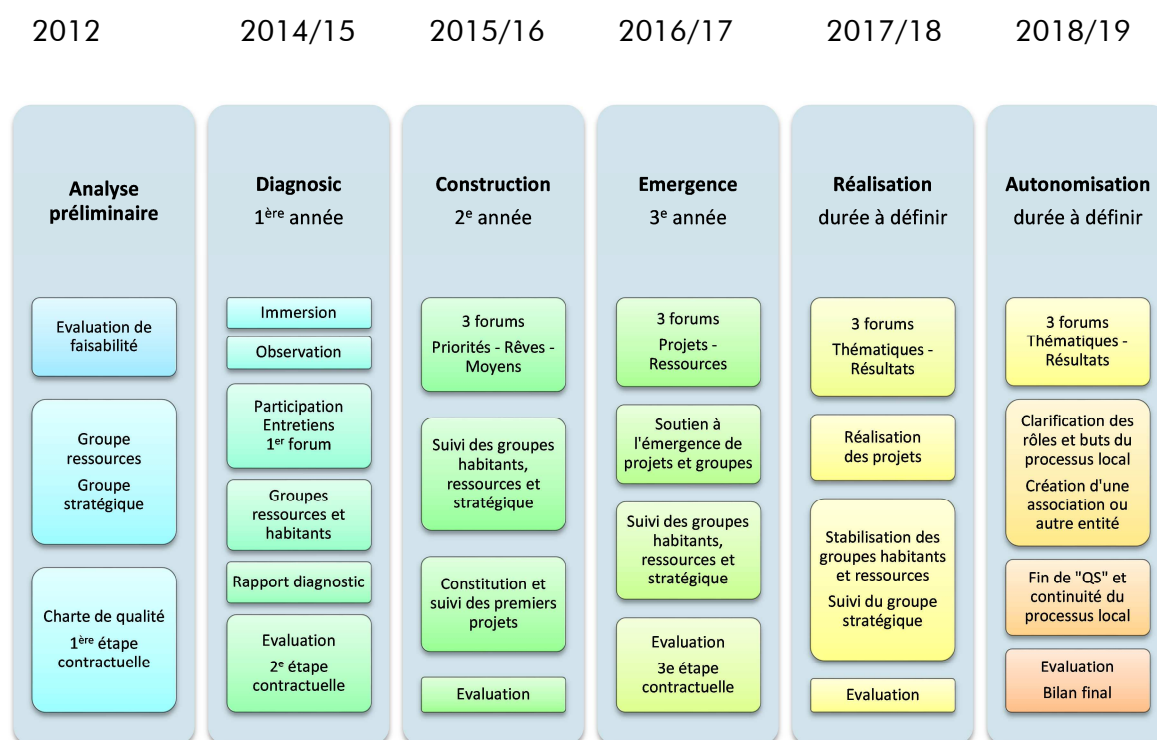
2012

2014/15

2015/16

2016/17

2017/18

2018/19

Analyse préliminaire

Evaluation de faisabilité

Groupe ressources

Groupe stratégique

Charte de qualité

1ère étape contractuelle

Diagnosic

1ère année

Immersion

Observation

Participation Entretiens 1er forum

Groupes ressources et habitants

Rapport diagnostic

Evaluation

2e étape contractuelle

Construction

2e année

3 forums

Priorités - Rêves - Moyens

Suivi des groupes habitants, ressources et stratégique

Constitution et suivi des premiers projets

Evaluation

Emergence

3e année

3 forums

Projets - Ressources

Soutien à l'émergence de projets et groupes

Suivi des groupes habitants, ressources et stratégique

Evaluation

3e étape contractuelle

Réalisation

durée à définir

3 forums

Thématiques - Résultats

Réalisation des projets

Stabilisation des groupes habitants et ressources

Suivi du groupe stratégique

Evaluation

Autonomisation

durée à définir

3 forums

Thématiques - Résultats

Clarification des rôles et buts du processus local

Création d'une association ou autre entité

Fin de "QS" et continuité du processus local

Evaluation

Bilan final